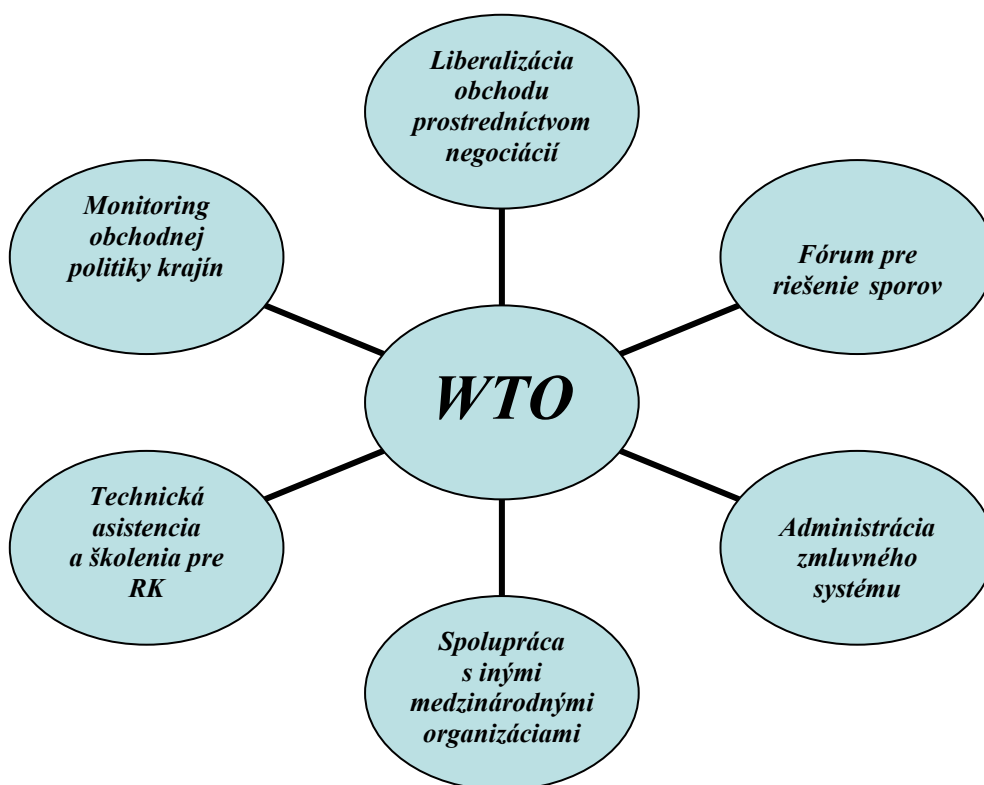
Liberalizácia obchodu prostredníctvom negociácií

Monitoring obchodnej politiky krajín

Fórum pre riešenie sporov

WTO

Technická asistencia a školenia pre RK

Administrácia zmluvného systému

Spolupráca s inými medzinárodnými organizáciami